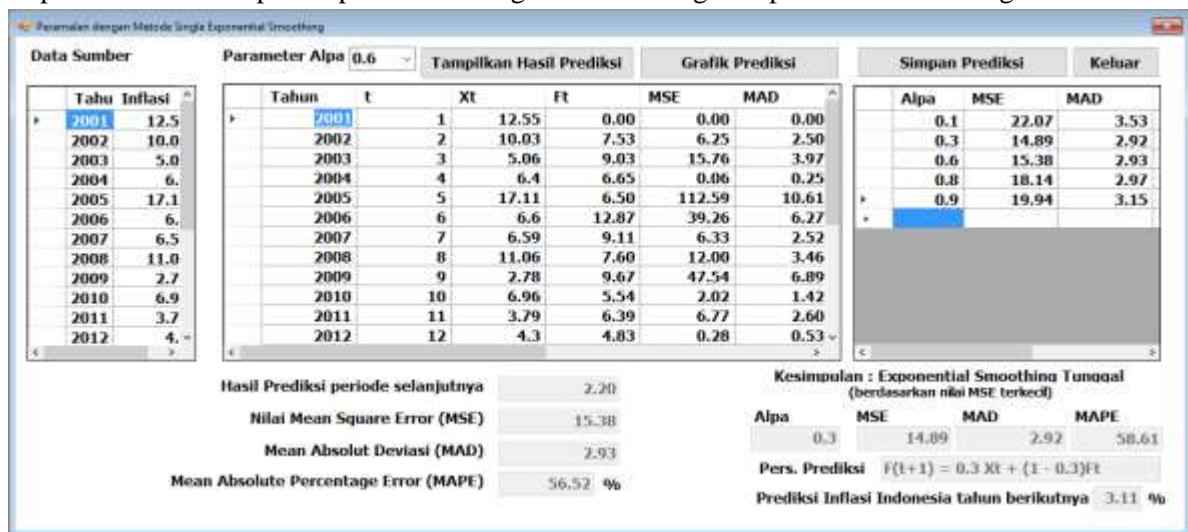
Peramalan dengan Metode Single Exponential Smoothing

Data Sumber

| | Tahu | Inflasi |
|---|---|---|
| ▸ | 2001 | 12.5 |
| | 2002 | 10.0 |
| | 2003 | 5.0 |
| | 2004 | 6. |
| | 2005 | 17.1 |
| | 2006 | 6. |
| | 2007 | 6.5 |
| | 2008 | 11.0 |
| | 2009 | 2.7 |
| | 2010 | 6.9 |
| | 2011 | 3.7 |
| | 2012 | 4. |

Parameter Alpa 0.6

Tampilkan Hasil Prediksi

Grafik Prediksi

Simpan Prediksi

Keluar

| | Tahun | t | Xt | Ft | MSE | MAD |
|---|---|---|---|---|---|---|
| ▸ | 2001 | 1 | 12.55 | 0.00 | 0.00 | 0.00 |
| | 2002 | 2 | 10.03 | 7.53 | 6.25 | 2.50 |
| | 2003 | 3 | 5.06 | 9.03 | 15.76 | 3.97 |
| | 2004 | 4 | 6.4 | 6.65 | 0.06 | 0.25 |
| | 2005 | 5 | 17.11 | 6.50 | 112.59 | 10.61 |
| | 2006 | 6 | 6.6 | 12.87 | 39.26 | 6.27 |
| | 2007 | 7 | 6.59 | 9.11 | 6.33 | 2.52 |
| | 2008 | 8 | 11.06 | 7.60 | 12.00 | 3.46 |
| | 2009 | 9 | 2.78 | 9.67 | 47.54 | 6.89 |
| | 2010 | 10 | 6.96 | 5.54 | 2.02 | 1.42 |
| | 2011 | 11 | 3.79 | 6.39 | 6.77 | 2.60 |
| | 2012 | 12 | 4.3 | 4.83 | 0.28 | 0.53 |

| | Alpa | MSE | MAD |
|---|---|---|---|
| | 0.1 | 22.07 | 3.53 |
| | 0.3 | 14.89 | 2.92 |
| | 0.6 | 15.38 | 2.93 |
| | 0.8 | 18.14 | 2.97 |
| ▸ | 0.9 | 19.94 | 3.15 |
| * | | | |

Hasil Prediksi periode selanjutnya 2.20

Nilai Mean Square Error (MSE) 15.38

Mean Absolut Deviasi (MAD) 2.93

Mean Absolute Percentage Error (MAPE) 56.52 %

Kesimpulan : Exponential Smoothing Tunggal
(berdasarkan nilai MSE terkecil)

| Alpa | MSE | MAD | MAPE |
|---|---|---|---|
| 0.3 | 14.89 | 2.92 | 58.61 |

Pers. Prediksi F(t+1) = 0.3 Xt + (1 - 0.3)Ft

Prediksi Inflasi Indonesia tahun berikutnya 3.11 %